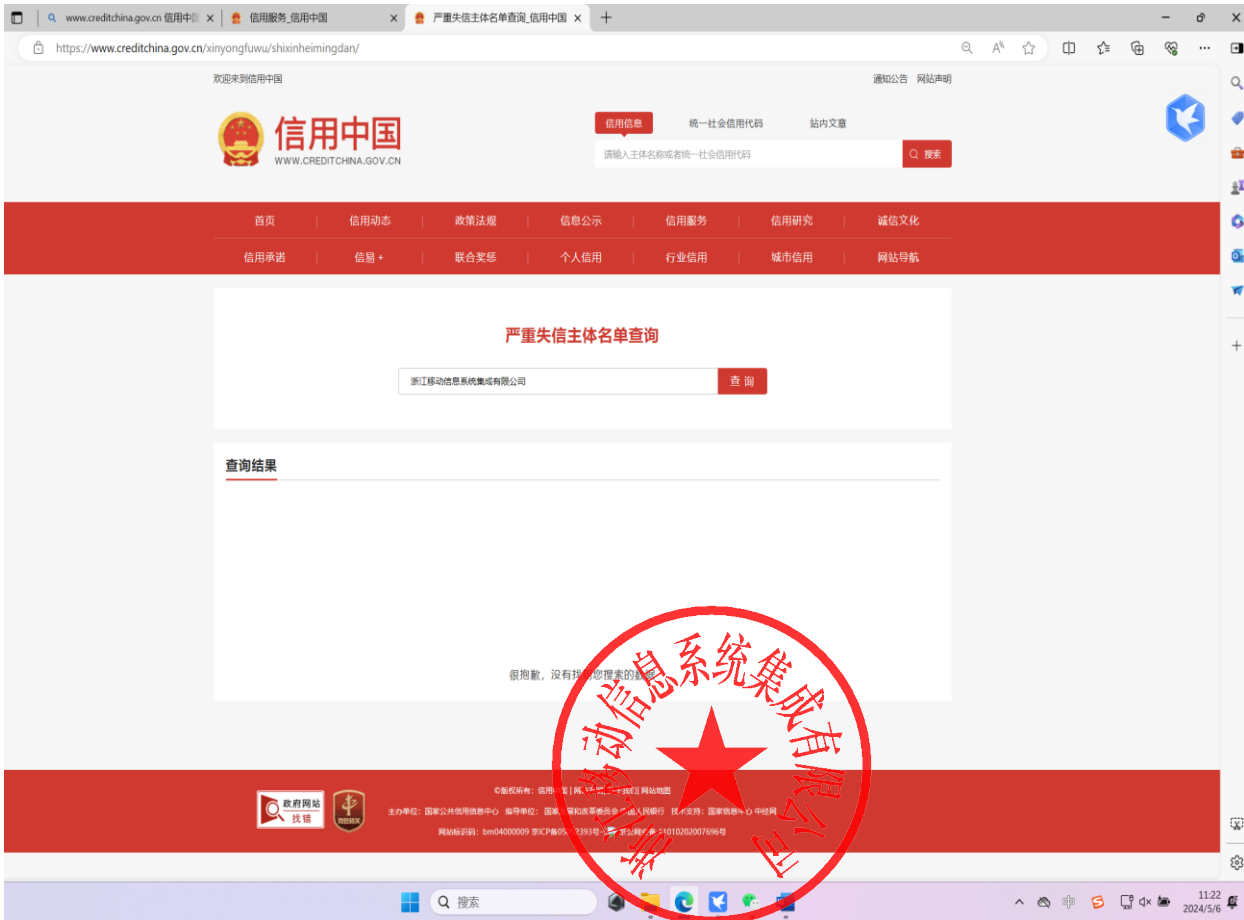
www.creditchina.gov.cn 信用中 ×
信用服务_信用中国 ×
严重失信主体名单查询_信用中国 ×
+

https://www.creditchina.gov.cn/xinyongfuwu/shixinheimingdan/

欢迎来到信用中国
通知公告 网站声明

信用中国
WWW.CREDITCHINA.GOV.CN

信用信息 统一社会信用代码 站内文章
请输入主体名称或者统一社会信用代码
搜索

首页 | 信用动态 | 政策法规 | 信息公示 | 信用服务 | 信用研究 | 诚信文化
信用承诺 | 信易+ | 联合奖惩 | 个人信用 | 行业信用 | 城市信用 | 网站导航

严重失信主体名单查询

浙江移动信息系统集成有限公司
查 询

查询结果

很抱歉，没有找到您搜索的数据

©版权所有：信用中国 | 网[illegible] | 网站地图
主办单位：国家公共信用信息中心 指导单位：国家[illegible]改革委员会 中国人民银行 技术支持：国家信息中心 中经网
网站标识码：bm04000009 京ICP备05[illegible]2393号 京公网安备 11010202007696号

政府网站 找错

浙江移动信息系统集成有限公司

搜索

11:22
2024/5/6